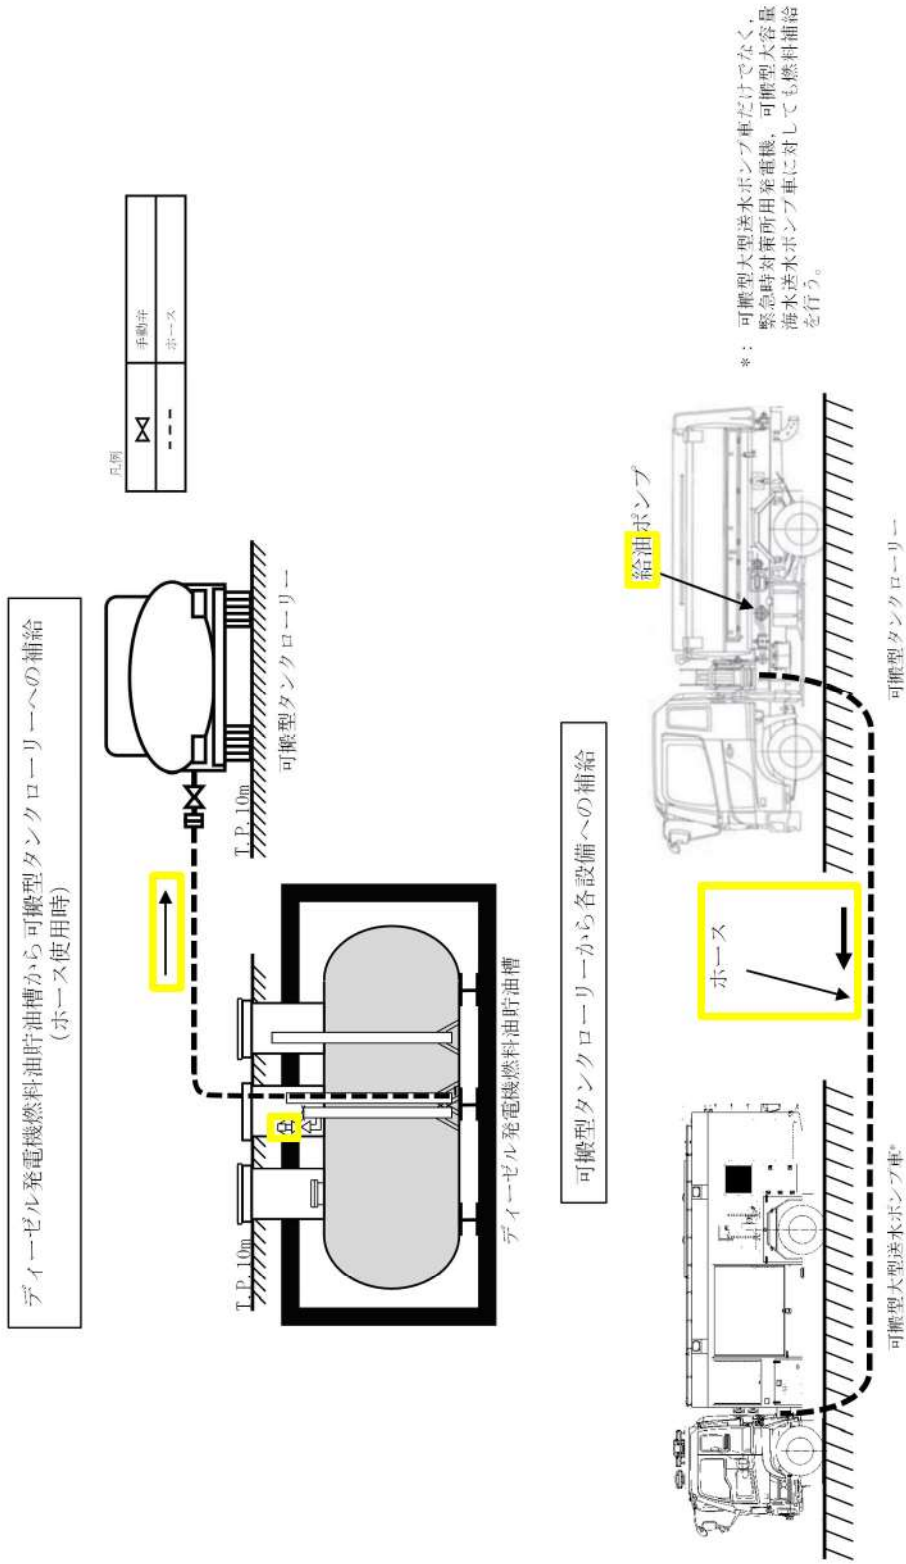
ディーゼル発電機燃料油貯油槽から可搬型タンクローリーへの補給
（ホース使用時）

凡例
| | |
|---|---|
| ⋈ | 手動弁 |
| - - - | ホース |

T.P.10m

T.P.10m

可搬型タンクローリー

ディーゼル発電機燃料油貯油槽

可搬型タンクローリーから各設備への補給

ホース

給油ポンプ

可搬型大型送水ポンプ車*

可搬型タンクローリー

＊：可搬型大型送水ポンプ車だけでなく，緊急時対策所用発電機，可搬型大容量海水送水ポンプ車に対しても燃料補給を行う。